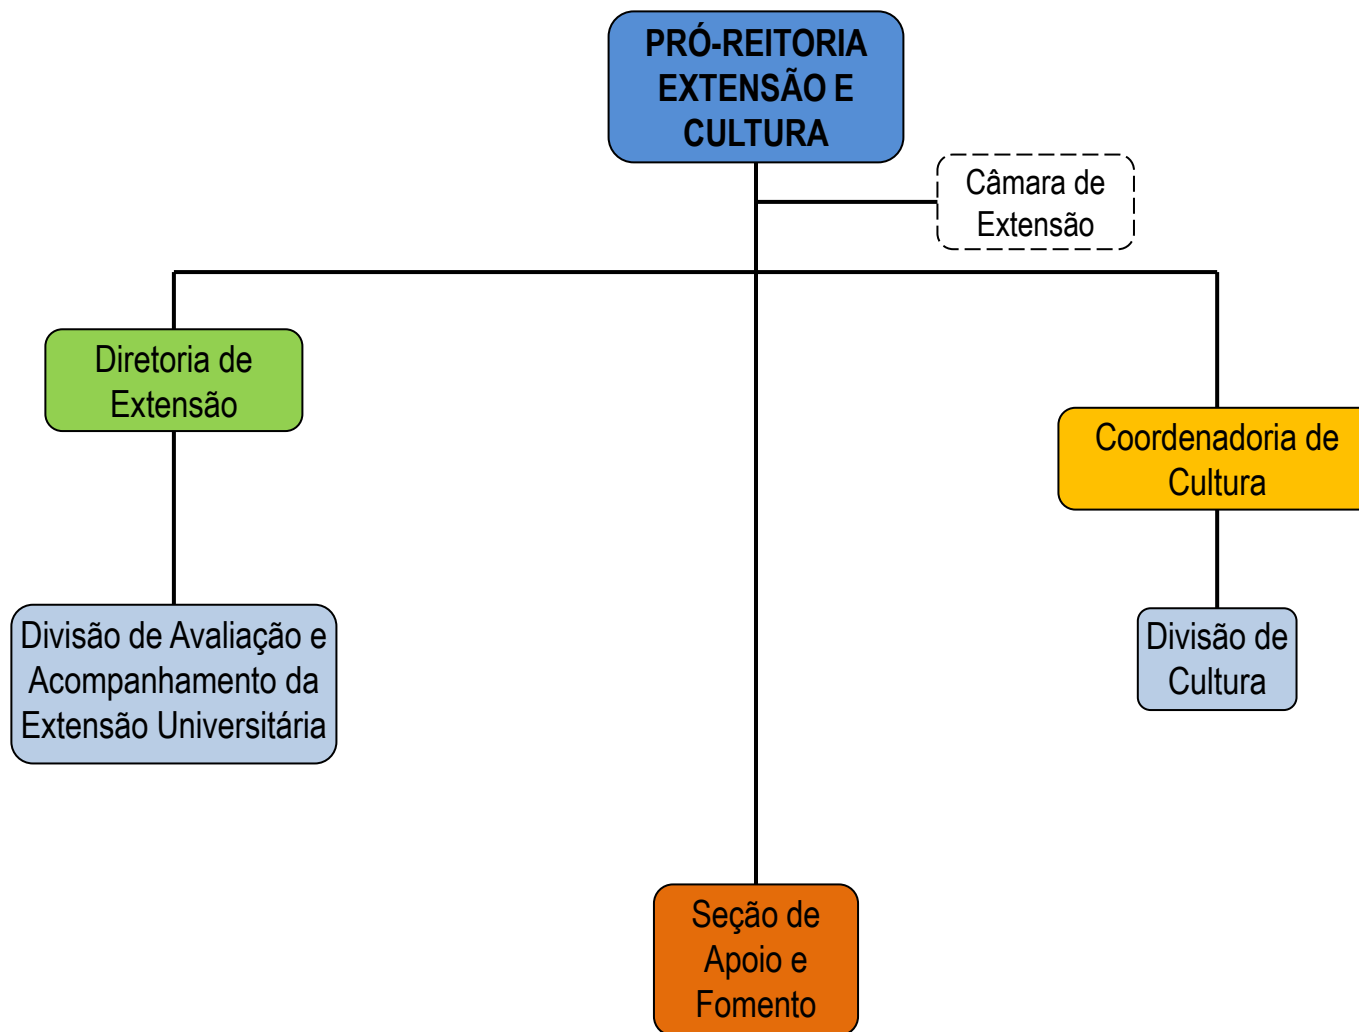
PRÓ-REITORIA EXTENSÃO E CULTURA

Câmara de Extensão

Diretoria de Extensão

Coordenadoria de Cultura

Divisão de Avaliação e Acompanhamento da Extensão Universitária

Divisão de Cultura

Seção de Apoio e Fomento